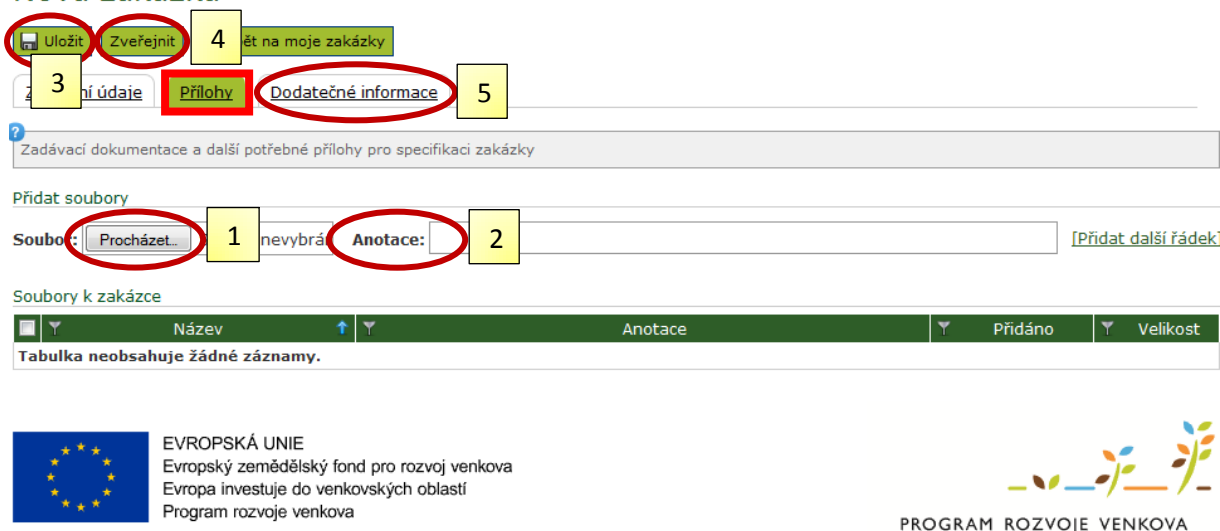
Uložit Zveřejnit 4 ...ět na moje zakázky

3

Z...ní údaje Přílohy Dodatečné informace 5

Zadávací dokumentace a další potřebné přílohy pro specifikaci zakázky

Přidat soubory

Soubo...: Procházet... 1 nevybrá... Anotace: 2 [Přidat další řádek]

Soubory k zakázce

| | Název | Anotace | Přidáno | Velikost |
|---|---|---|---|---|
| Tabulka neobsahuje žádné záznamy. | | | | |

EVROPSKÁ UNIE
Evropský zemědělský fond pro rozvoj venkova
Evropa investuje do venkovských oblastí
Program rozvoje venkova

PROGRAM ROZVOJE VENKOVA